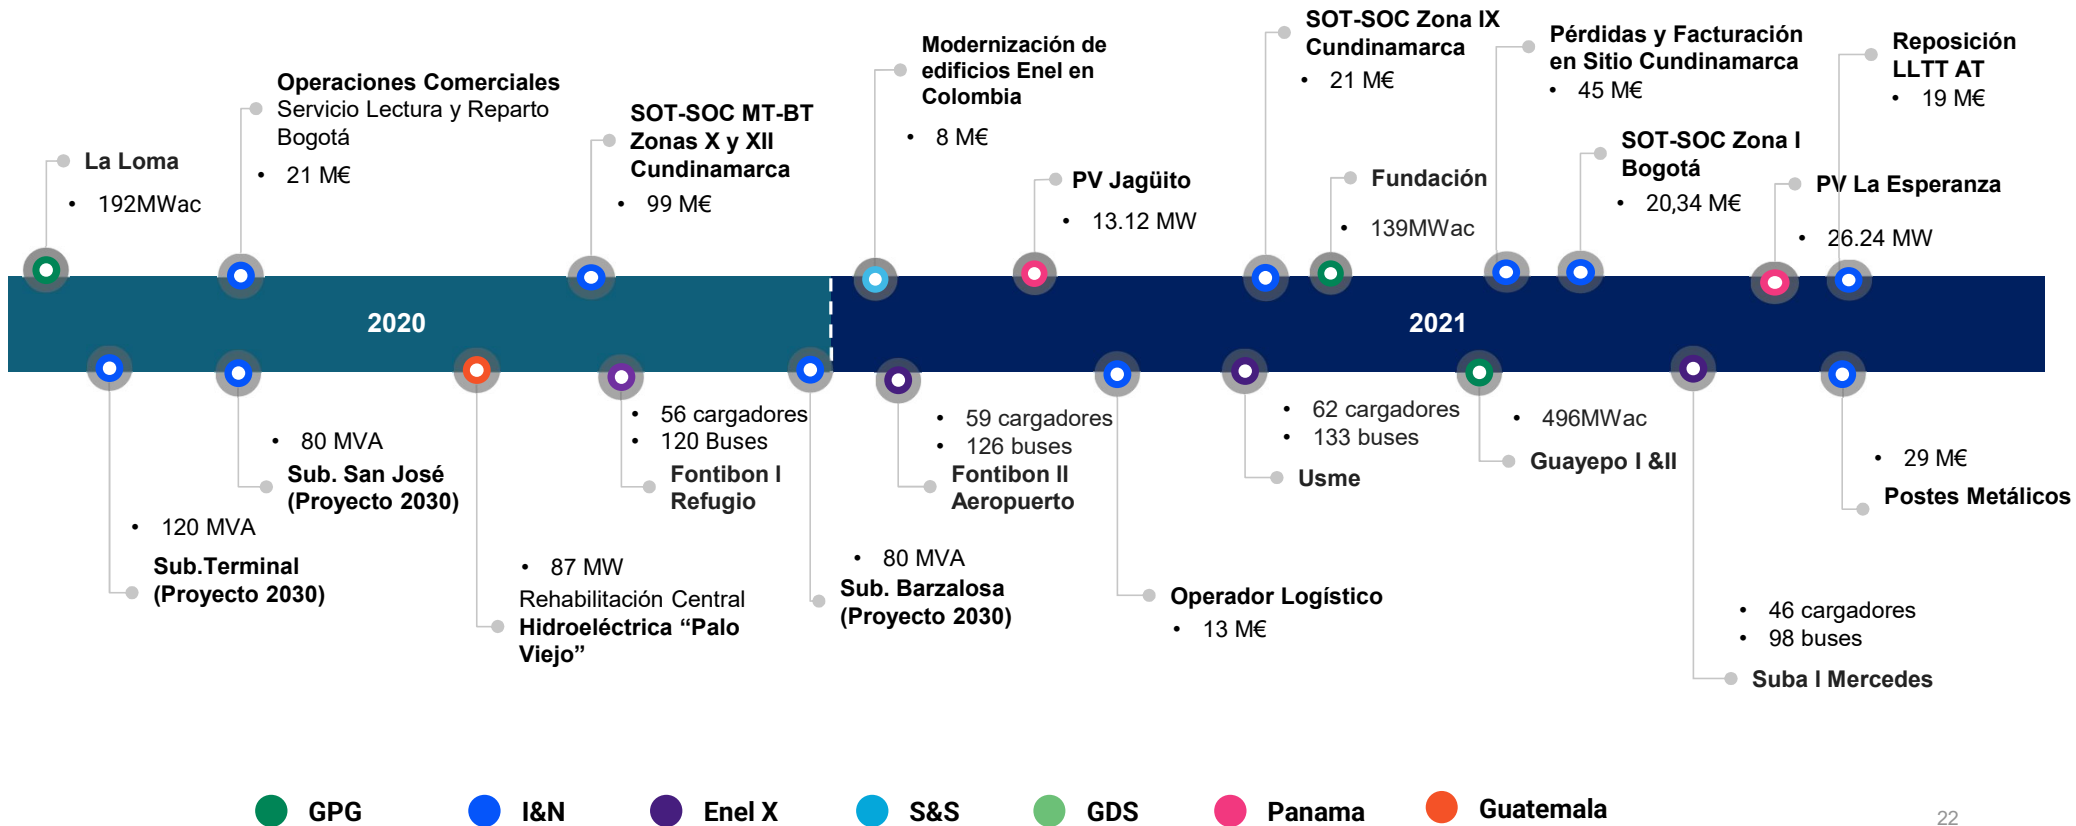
La Loma
• 192MWac

Operaciones Comerciales
Servicio Lectura y Reparto Bogotá
• 21 M€

SOT-SOC MT-BT Zonas X y XII Cundinamarca
• 99 M€

Modernización de edificios Enel en Colombia
• 8 M€

PV Jagüito
• 13.12 MW

SOT-SOC Zona IX Cundinamarca
• 21 M€

Fundación
• 139MWac

Pérdidas y Facturación en Sitio Cundinamarca
• 45 M€

SOT-SOC Zona I Bogotá
• 20,34 M€

Reposición LLTT AT
• 19 M€

PV La Esperanza
• 26.24 MW

2020

2021

• 120 MVA
Sub.Terminal (Proyecto 2030)

• 80 MVA
Sub. San José (Proyecto 2030)

• 87 MW
Rehabilitación Central Hidroeléctrica “Palo Viejo”

• 56 cargadores
• 120 Buses
Fontibon I Refugio

• 80 MVA
Sub. Barzalosa (Proyecto 2030)

• 59 cargadores
• 126 buses
Fontibon II Aeropuerto

Operador Logístico
• 13 M€

• 62 cargadores
• 133 buses
Usme

• 496MWac
Guayepo I &II

• 46 cargadores
• 98 buses
Suba I Mercedes

• 29 M€
Postes Metálicos

GPG I&N Enel X S&S GDS Panama Guatemala

22